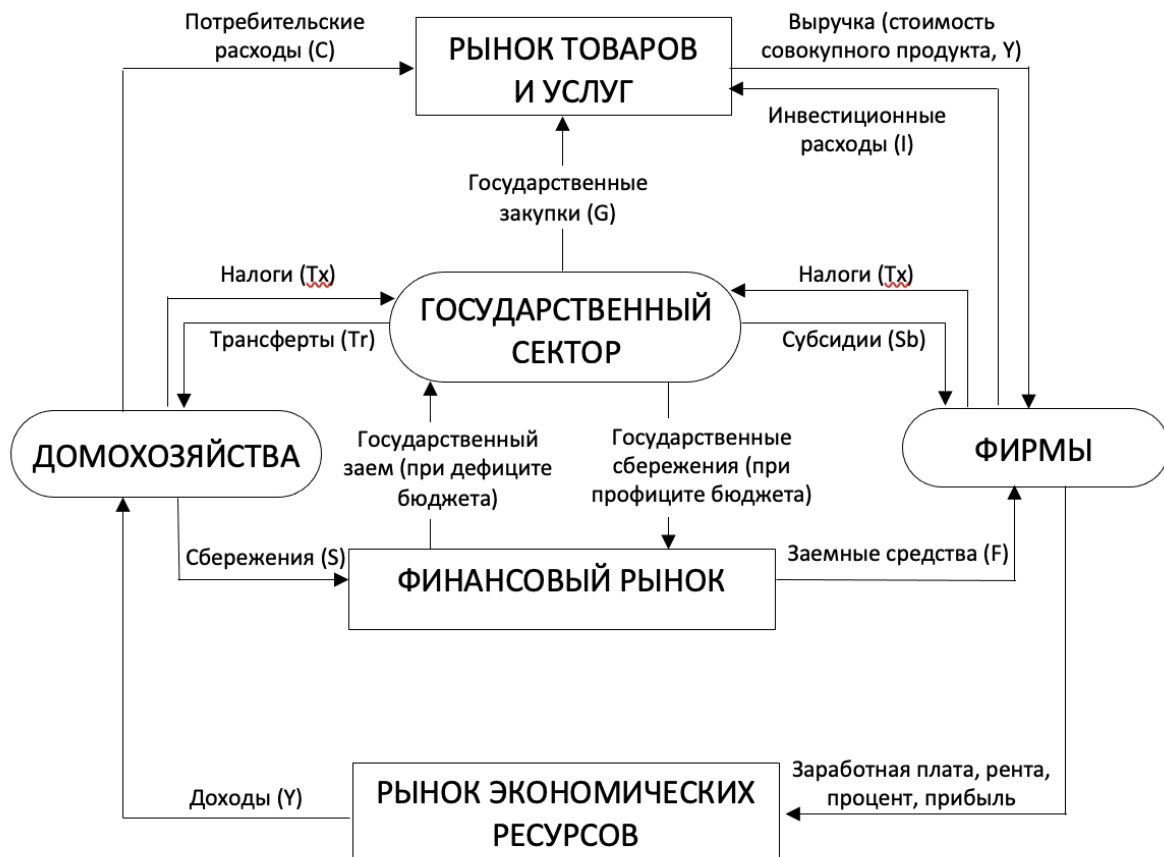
Потребительские расходы (C)

РЫНОК ТОВАРОВ И УСЛУГ

Выручка (стоимость совокупного продукта, Y)

Инвестиционные расходы (I)

Государственные закупки (G)

Налоги (Tx)

ГОСУДАРСТВЕННЫЙ СЕКТОР

Налоги (Tx)

Трансферты (Tr)

Субсидии (Sb)

ДОМОХОЗЯЙСТВА

Государственный заем (при дефиците бюджета)

Государственные сбережения (при профиците бюджета)

ФИРМЫ

Сбережения (S)

ФИНАНСОВЫЙ РЫНОК

Заемные средства (F)

Доходы (Y)

РЫНОК ЭКОНОМИЧЕСКИХ РЕСУРСОВ

Заработная плата, рента, процент, прибыль